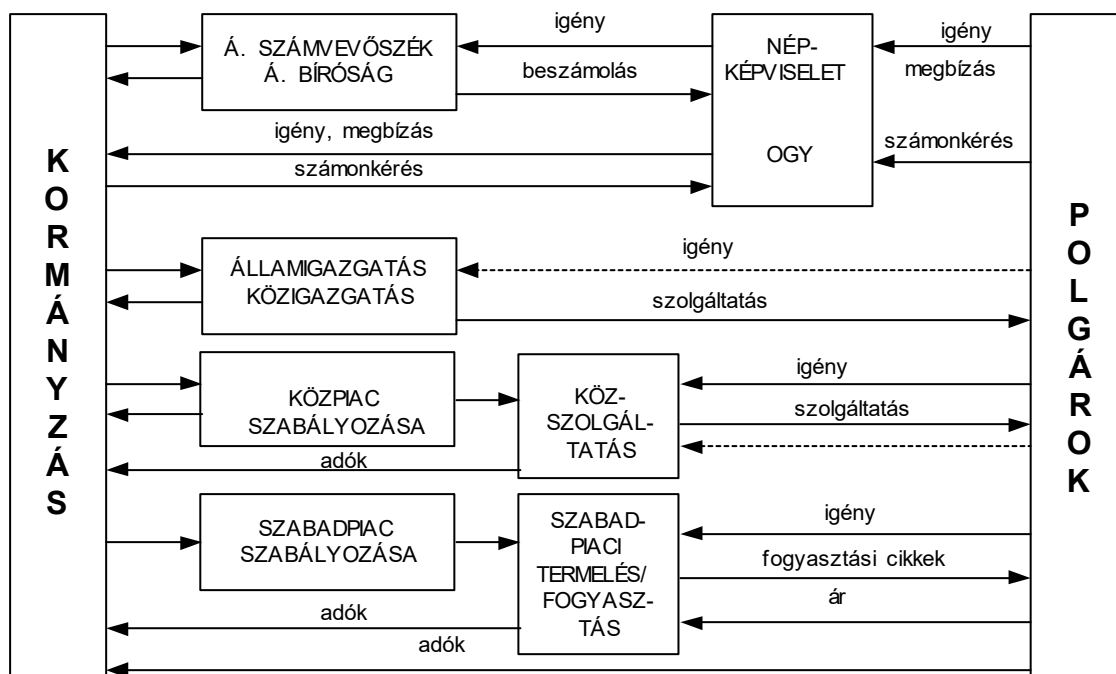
K O R M Á N Y Z Á S

Á. SZÁMVEVŐSZÉK
Á. BÍRÓSÁG

igény

beszámolás

NÉP-
KÉPVISELET

OGY

igény

megbízás

számonkérés

igény, megbízás

számonkérés

ÁLLAMIGAZGATÁS
KÖZIGAZGATÁS

igény

szolgáltatás

KÖZPIAC
SZABÁLYOZÁSA

KÖZ-
SZOLGÁL-
TATÁS

igény

szolgáltatás

adók

SZABADPIAC
SZABÁLYOZÁSA

SZABAD-
PIACI
TERMELÉS/
FOGYASZ-
TÁS

igény

fogyasztási cikkek

ár

adók

adók

P O L G Á R O K